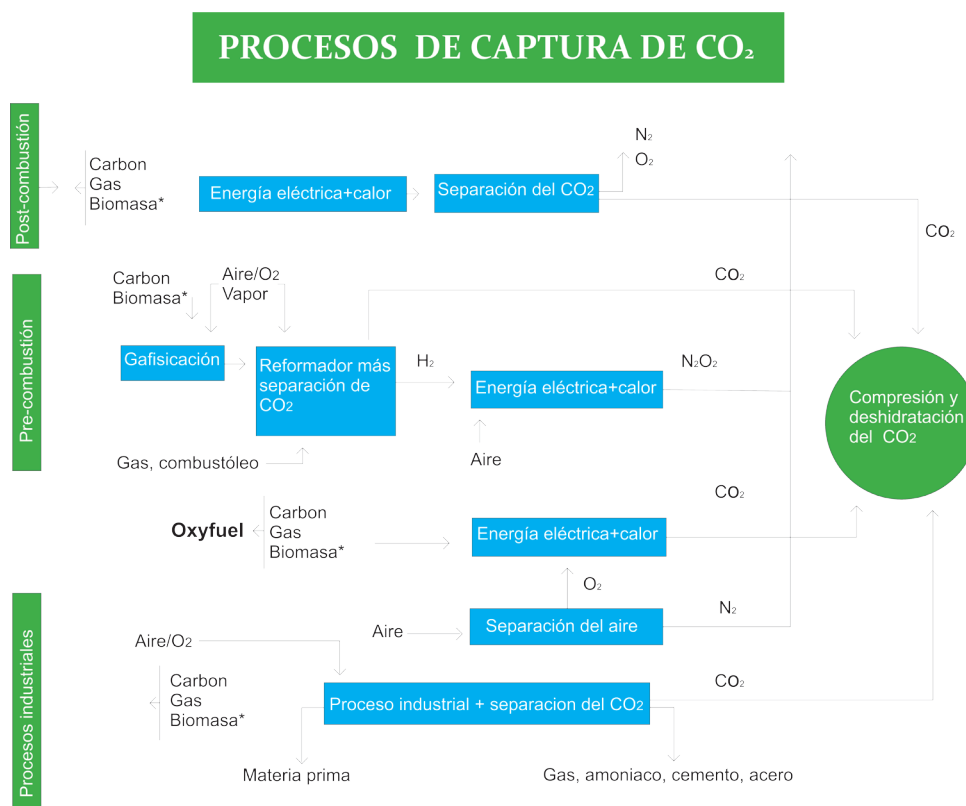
PROCESOS DE CAPTURA DE $CO_2$

Post-combustión

Carbon
Gas
Biomasa*

Energía eléctrica+calor

Separación del $CO_2$

$N_2$
$O_2$

$CO_2$

Pre-combustión

Carbon
Biomasa*

Aire/$O_2$
Vapor

$CO_2$

Gafisicación

Reformador más separación de $CO_2$

$H_2$

$N_2O_2$

Energía eléctrica+calor

Aire

Gas, combustóleo

Compresión y deshidratación del $CO_2$

$CO_2$

Oxyfuel

Carbon
Gas
Biomasa*

Energía eléctrica+calor

$O_2$

Aire

Separación del aire

$N_2$

Procesos industriales

Aire/$O_2$

Carbon
Gas
Biomasa*

Proceso industrial + separacion del $CO_2$

$CO_2$

Materia prima

Gas, amoniaco, cemento, acero